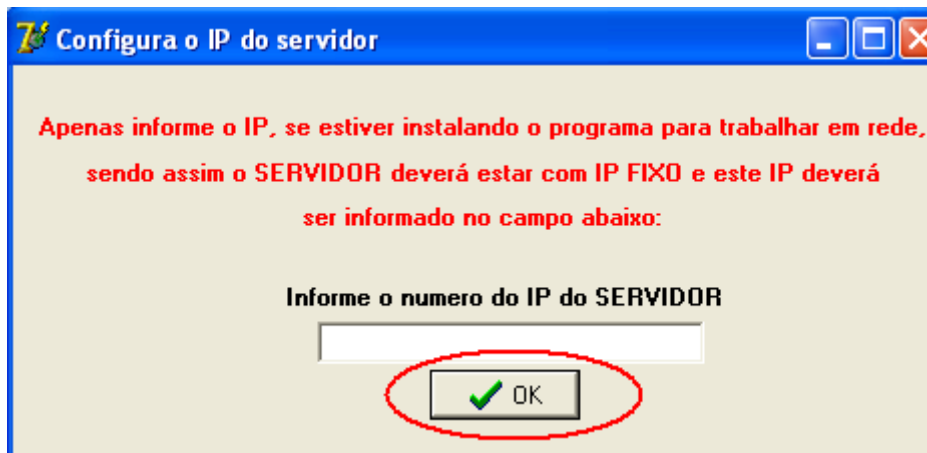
Configura o IP do servidor

Apenas informe o IP, se estiver instalando o programa para trabalhar em rede, sendo assim o SERVIDOR deverá estar com IP FIXO e este IP deverá ser informado no campo abaixo:

Informe o numero do IP do SERVIDOR

OK